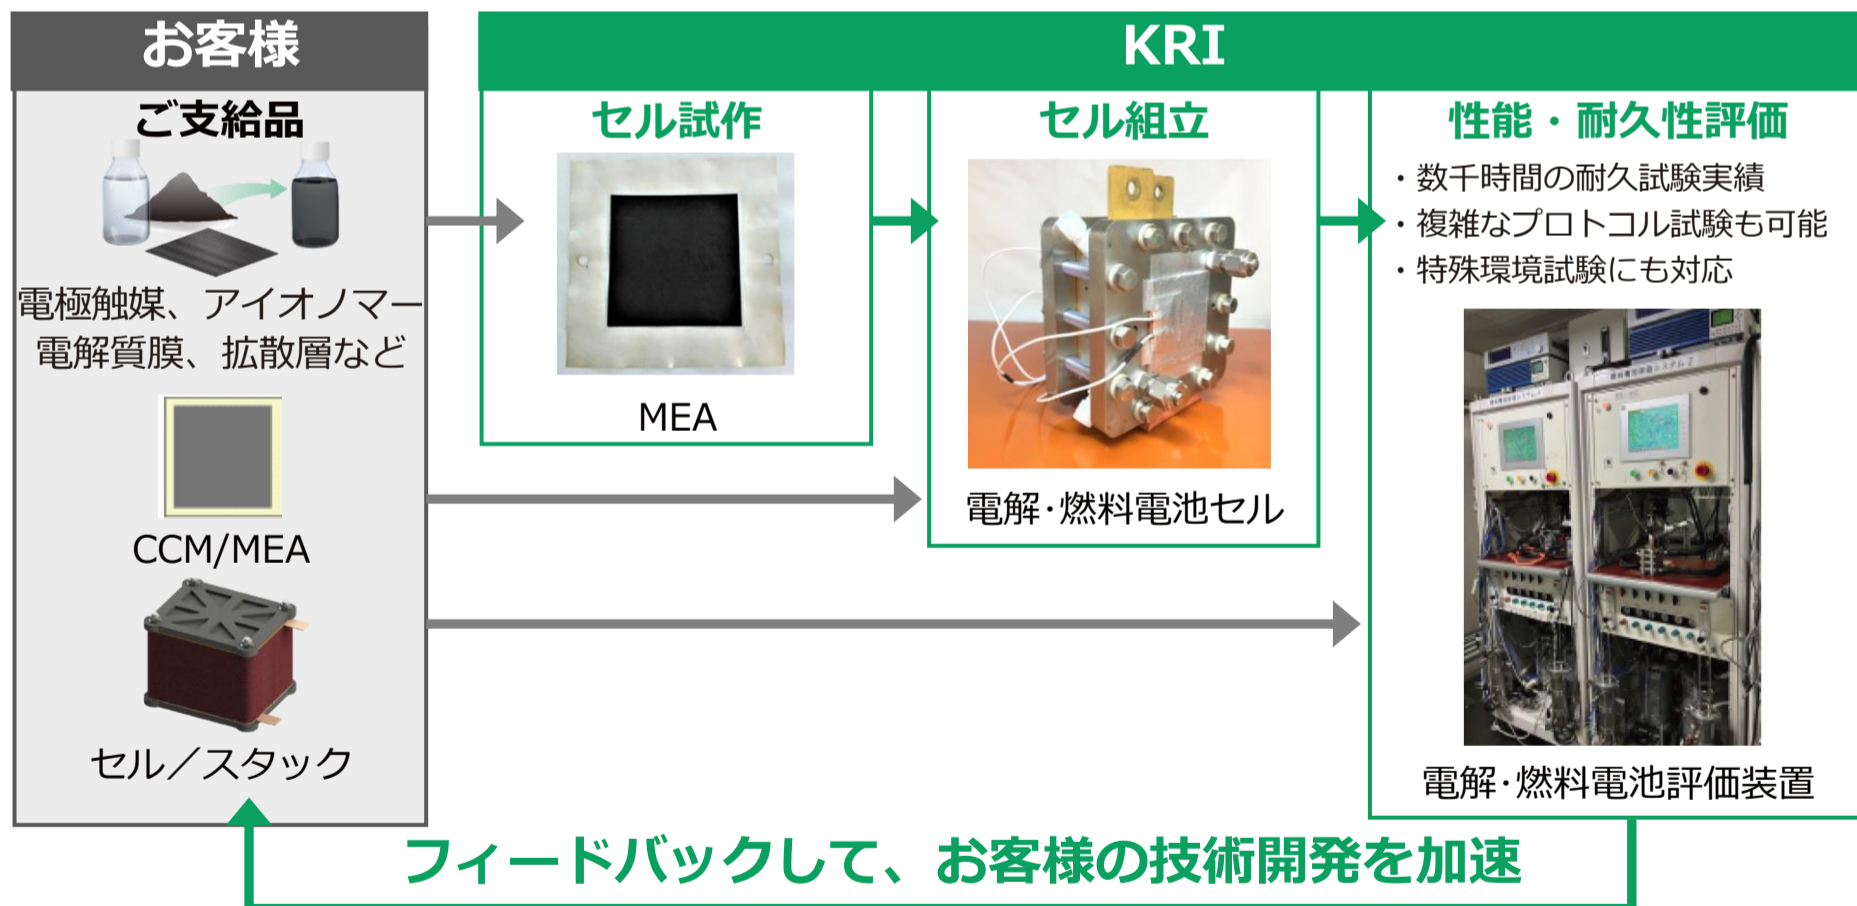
お客様

ご支給品

電極触媒、アイオノマー
電解質膜、拡散層など

CCM/MEA

セル／スタック

KRI

セル試作

MEA

セル組立

電解･燃料電池セル

性能・耐久性評価

・数千時間の耐久試験実績
・複雑なプロトコル試験も可能
・特殊環境試験にも対応

電解･燃料電池評価装置

フィードバックして、お客様の技術開発を加速